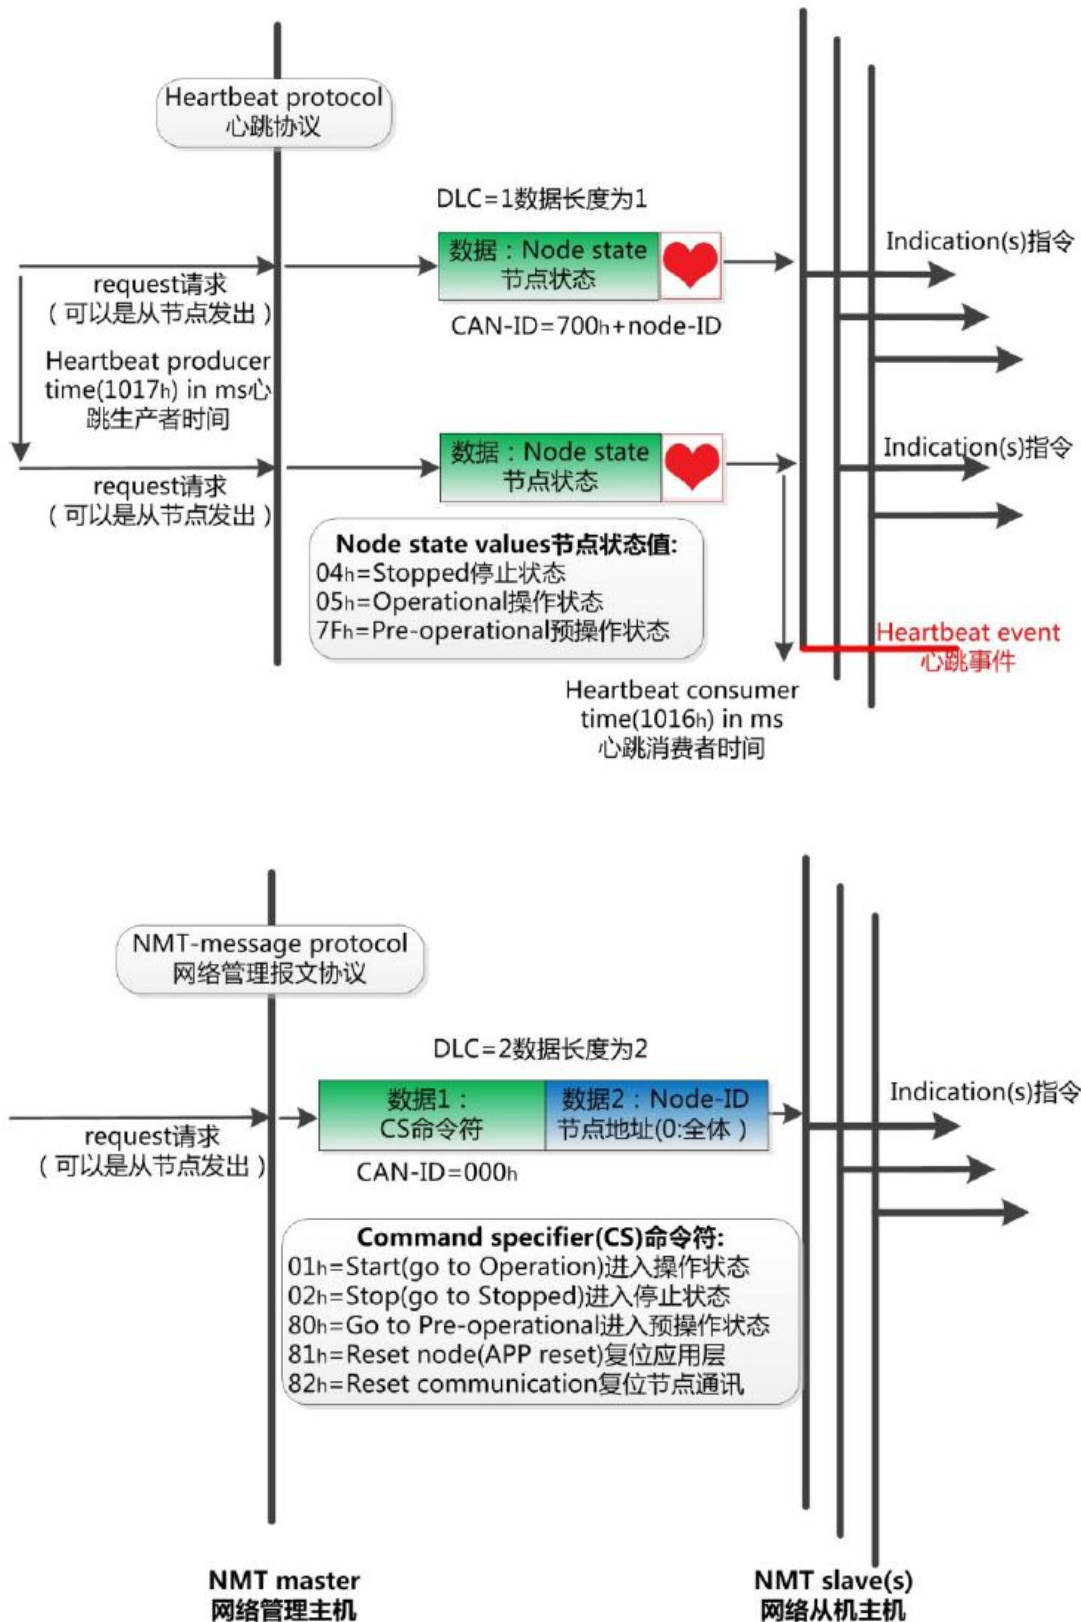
Heartbeat protocol
心跳协议

DLC=1数据长度为1

数据：Node state
节点状态

Indication(s)指令

request请求
（可以是从节点发出）

CAN-ID=700h+node-ID

Heartbeat producer time(1017h) in ms心跳生产者时间

数据：Node state
节点状态

Indication(s)指令

request请求
（可以是从节点发出）

**Node state values节点状态值:**
04h=Stopped停止状态
05h=Operational操作状态
7Fh=Pre-operational预操作状态

Heartbeat event
心跳事件

Heartbeat consumer time(1016h) in ms
心跳消费者时间

NMT-message protocol
网络管理报文协议

DLC=2数据长度为2

数据1：
CS命令符

数据2：Node-ID
节点地址(0:全体）

Indication(s)指令

request请求
（可以是从节点发出）

CAN-ID=000h

**Command specifier(CS)命令符:**
01h=Start(go to Operation)进入操作状态
02h=Stop(go to Stopped)进入停止状态
80h=Go to Pre-operational进入预操作状态
81h=Reset node(APP reset)复位应用层
82h=Reset communication复位节点通讯

**NMT master**
**网络管理主机**

**NMT slave(s)**
**网络从机主机**